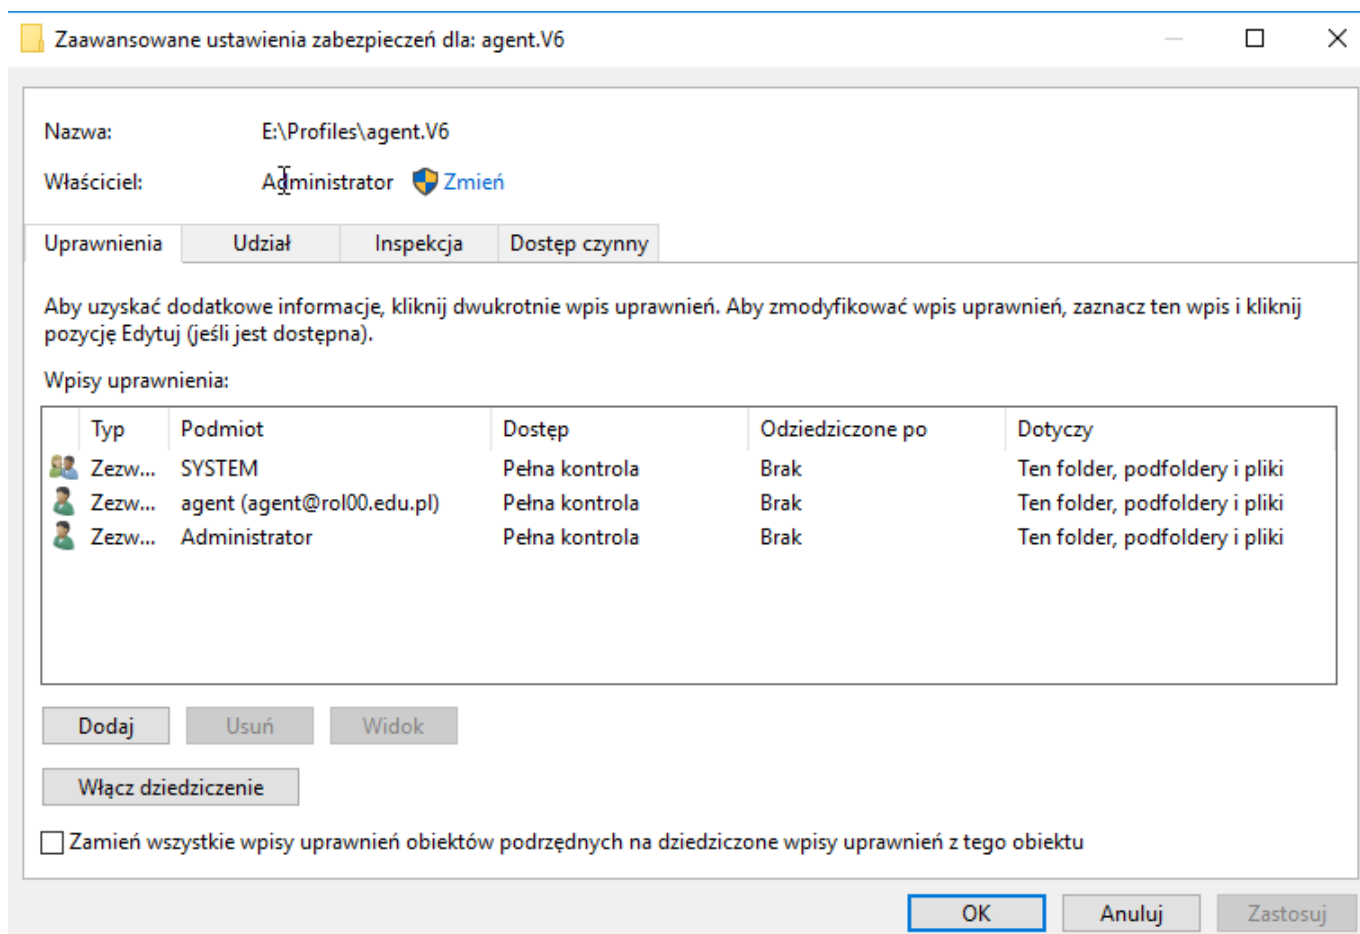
Zaawansowane ustawienia zabezpieczeń dla: agent.V6

Nazwa: E:\Profiles\agent.V6

Właściciel: Administrator Zmień

Uprawnienia | Udział | Inspekcja | Dostęp czynny

Aby uzyskać dodatkowe informacje, kliknij dwukrotnie wpis uprawnień. Aby zmodyfikować wpis uprawnień, zaznacz ten wpis i kliknij pozycję Edytuj (jeśli jest dostępna).

Wpisy uprawnienia:

| Typ | Podmiot | Dostęp | Odziedziczone po | Dotyczy |
|---|---|---|---|---|
| Zezw... | SYSTEM | Pełna kontrola | Brak | Ten folder, podfoldery i pliki |
| Zezw... | agent (agent@rol00.edu.pl) | Pełna kontrola | Brak | Ten folder, podfoldery i pliki |
| Zezw... | Administrator | Pełna kontrola | Brak | Ten folder, podfoldery i pliki |

Dodaj Usuń Widok

Włącz dziedziczenie

Zamień wszystkie wpisy uprawnień obiektów podrzędnych na dziedziczone wpisy uprawnień z tego obiektu

OK Anuluj Zastosuj